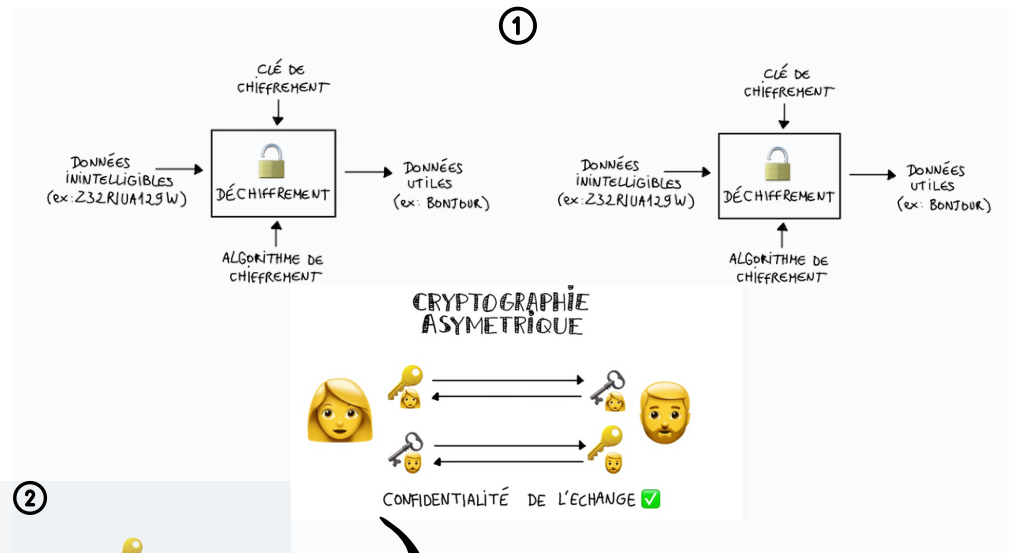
1

CLÉ DE CHIFFREMENT

DONNÉES ININTELLIGIBLES (ex: Z32RJUA129W)

DÉCHIFFREMENT

DONNÉES UTILES (ex: BONJOUR)

ALGORITHME DE CHIFFREMENT

CLÉ DE CHIFFREMENT

DONNÉES ININTELLIGIBLES (ex: Z32RJUA129W)

DÉCHIFFREMENT

DONNÉES UTILES (ex: BONJOUR)

ALGORITHME DE CHIFFREMENT

CRYPTOGRAPHIE ASYMETRIQUE

CONFIDENTIALITÉ DE L'ECHANGE ✅

2